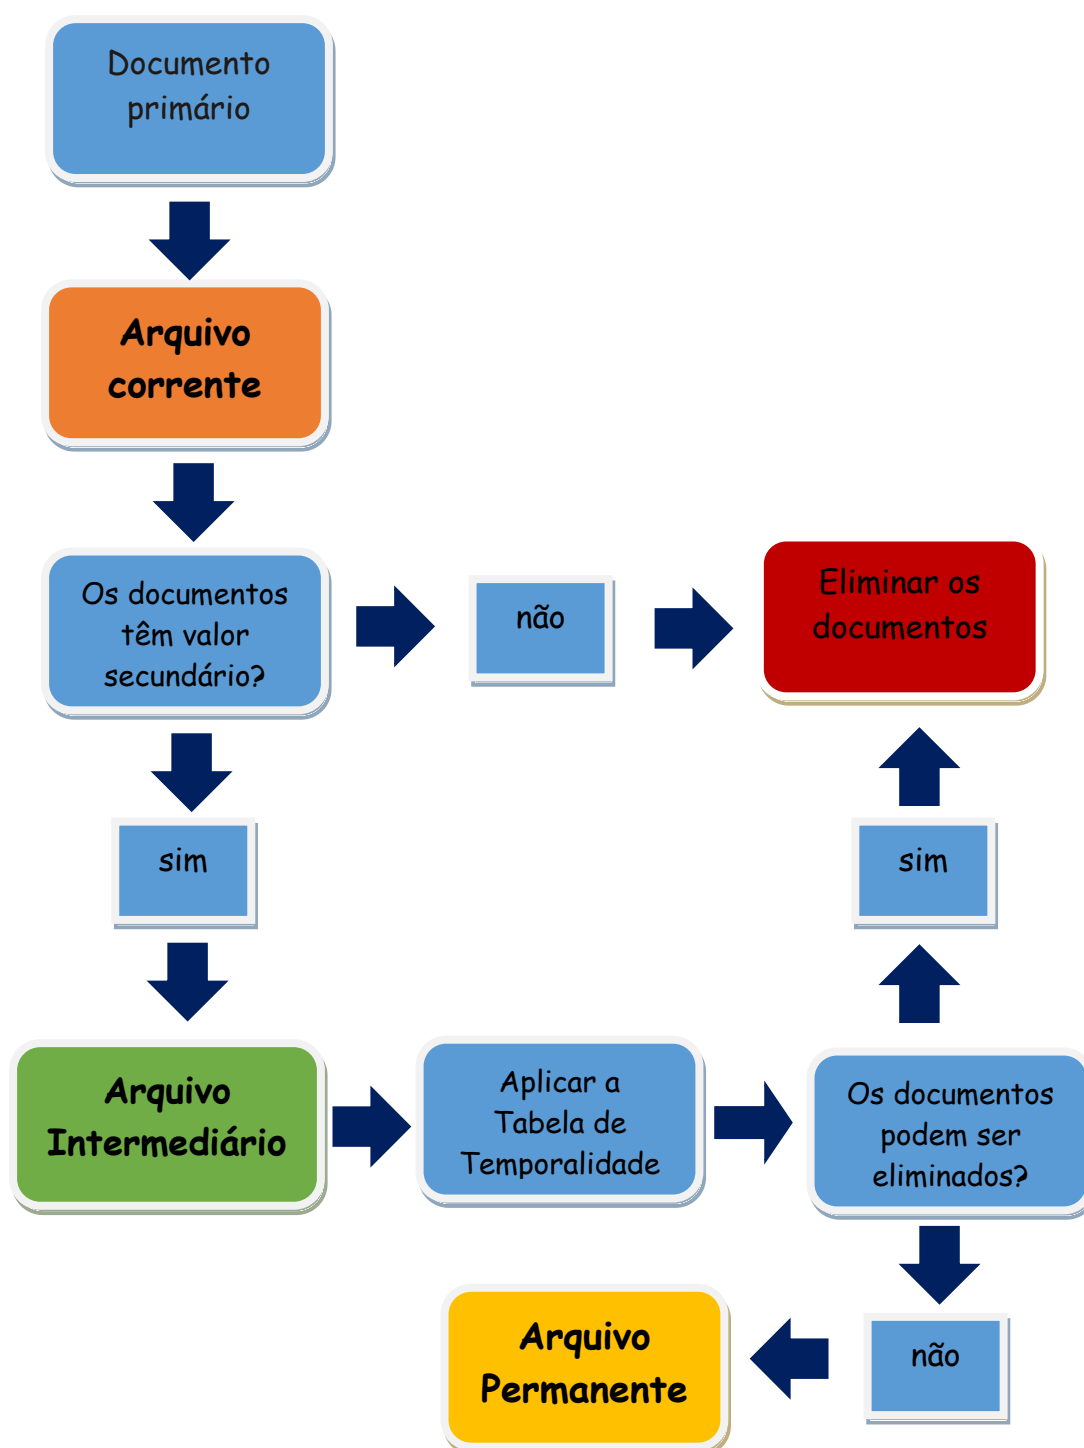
Documento primário

Arquivo corrente

Os documentos têm valor secundário?

não

Eliminar os documentos

sim

sim

Arquivo Intermediário

Aplicar a Tabela de Temporalidade

Os documentos podem ser eliminados?

não

Arquivo Permanente